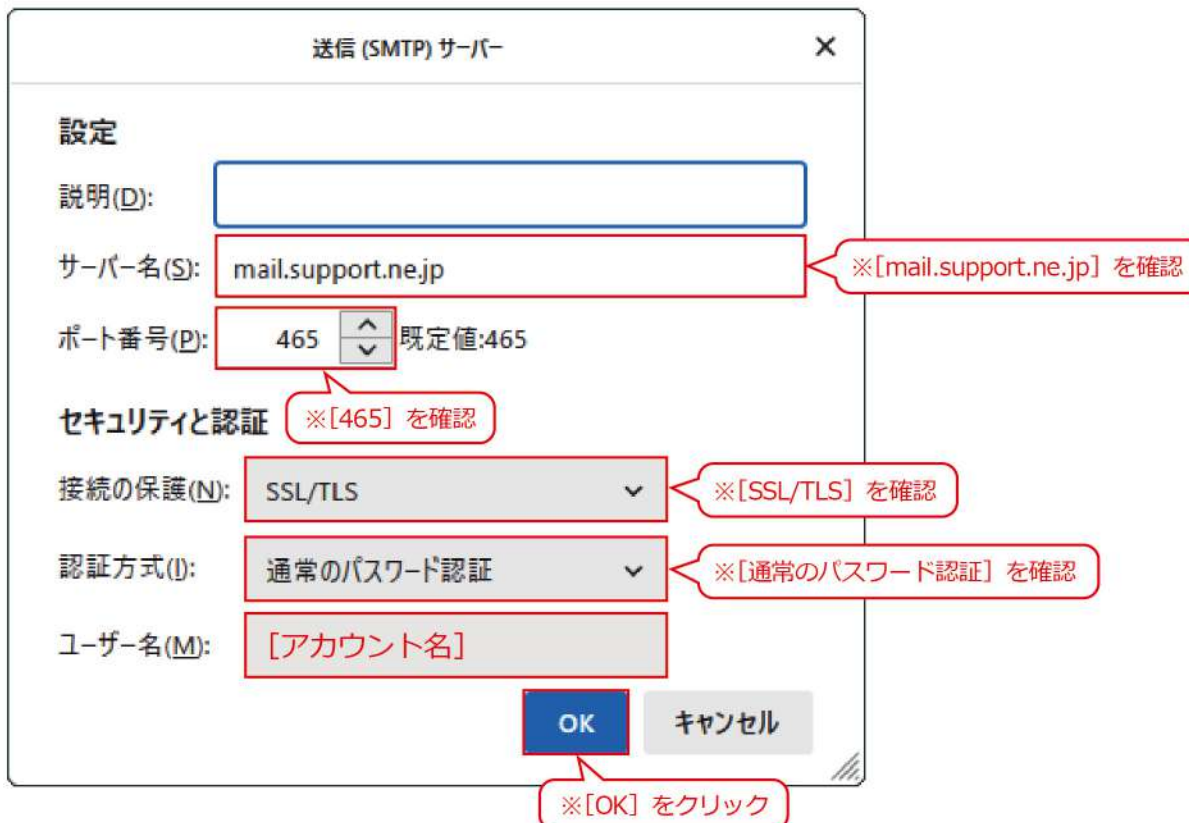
送信 (SMTP) サーバー

設定

説明(D):

サーバー名(S): mail.support.ne.jp

※［mail.support.ne.jp］を確認

ポート番号(P): 465 既定値:465

※［465］を確認

セキュリティと認証

接続の保護(N): SSL/TLS

※［SSL/TLS］を確認

認証方式(I): 通常のパスワード認証

※［通常のパスワード認証］を確認

ユーザー名(M): ［アカウント名］

OK キャンセル

※［OK］をクリック